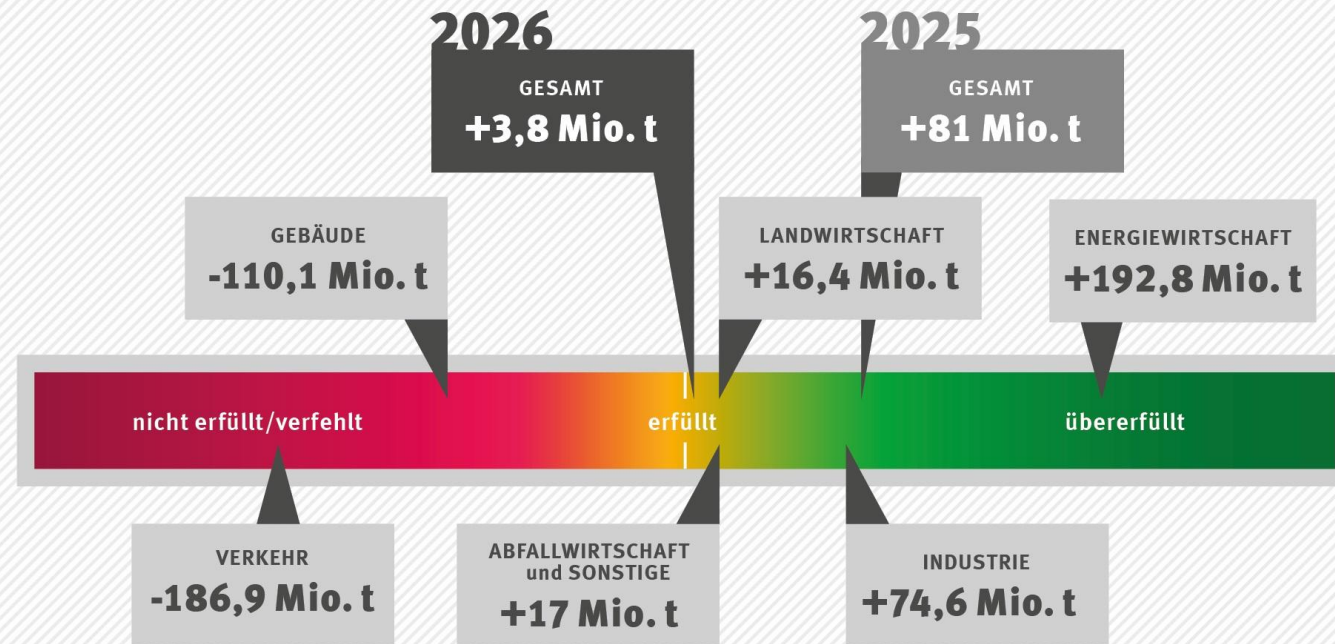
2026

GESAMT
+3,8 Mio. t

2025

GESAMT
+81 Mio. t

GEBÄUDE
-110,1 Mio. t

LANDWIRTSCHAFT
+16,4 Mio. t

ENERGIEWIRTSCHAFT
+192,8 Mio. t

nicht erfüllt/verfehlt

erfüllt

übererfüllt

VERKEHR
-186,9 Mio. t

ABFALLWIRTSCHAFT und SONSTIGE
+17 Mio. t

INDUSTRIE
+74,6 Mio. t